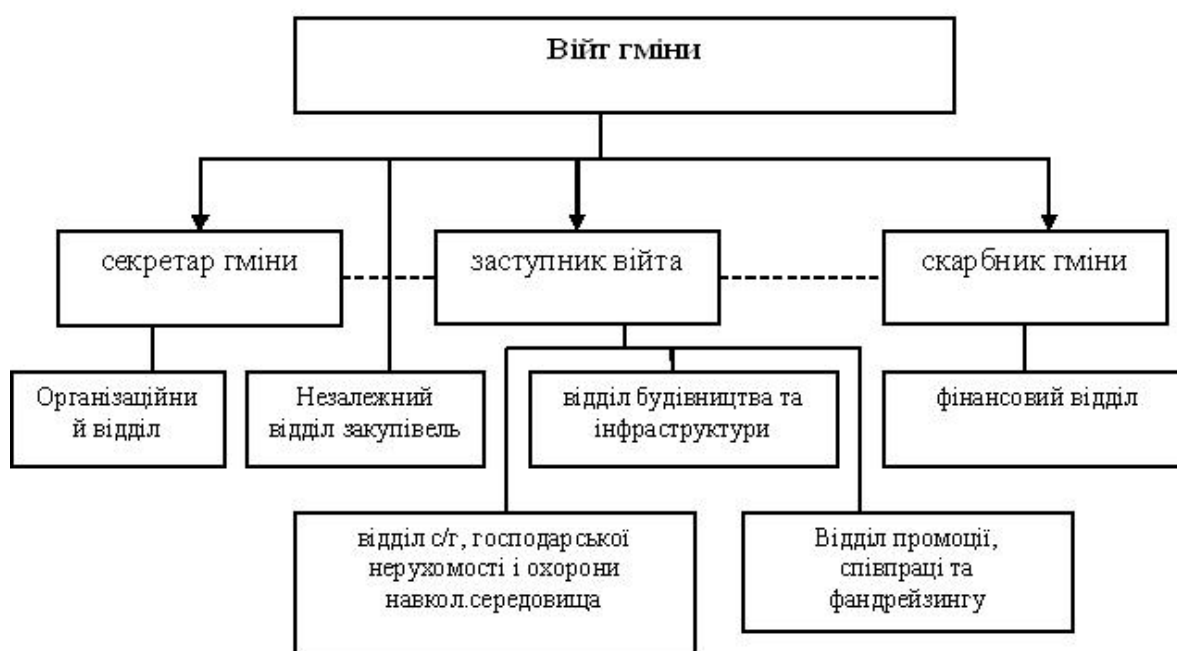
Війт гміни

секретар гміни

заступник війта

скарбник гміни

Організаційни й відділ

Незалежний відділ закупівель

відділ будівництва та інфраструктури

фінансовий відділ

відділ с/г, господарської нерухомості і охорони навкол.середовища

Відділ промоції, співпраці та фандрейзингу